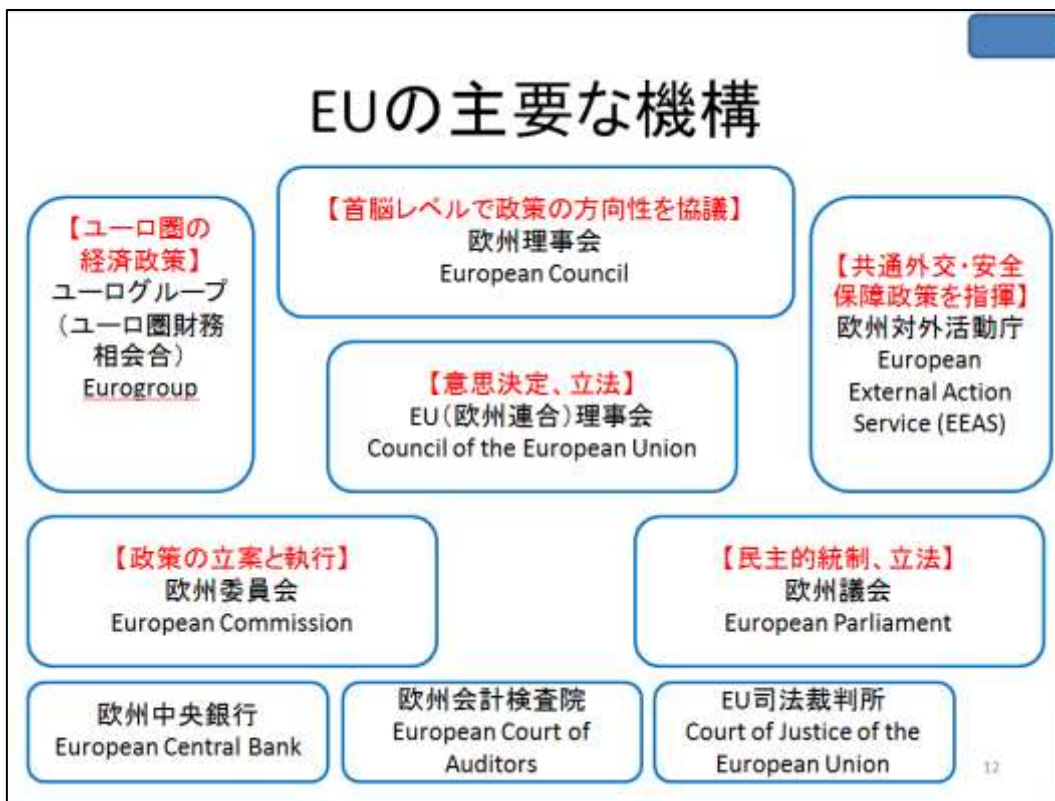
EUの主要な機構

【ユーロ圏の経済政策】
ユーログループ
（ユーロ圏財務相会合）
Eurogroup

【首脳レベルで政策の方向性を協議】
欧州理事会
European Council

【共通外交・安全保障政策を指揮】
欧州対外活動庁
European External Action Service (EEAS)

【意思決定、立法】
EU（欧州連合）理事会
Council of the European Union

【政策の立案と執行】
欧州委員会
European Commission

【民主的統制、立法】
欧州議会
European Parliament

欧州中央銀行
European Central Bank

欧州会計検査院
European Court of Auditors

EU司法裁判所
Court of Justice of the European Union

12